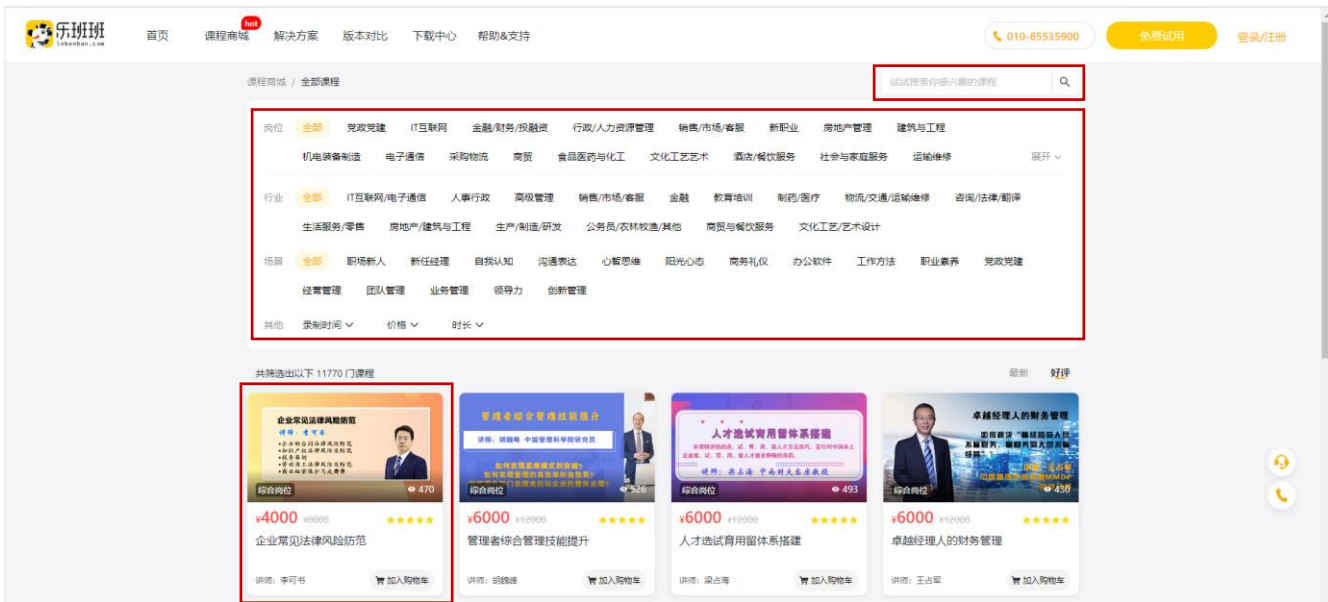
乐班班 lebanban.com 首页 课程商城 hot 解决方案 版本对比 下载中心 帮助&支持 010-85535900 免费试用 登录/注册

课程商城 / 全部课程

试试搜索你感兴趣的课程

岗位 全部 党政党建 IT互联网 金融/财务/投融资 行政/人力资源管理 销售/市场/客服 新职业 房地产管理 建筑与工程 机电装备制造 电子通信 采购物流 商贸 食品医药与化工 文化工艺艺术 酒店/餐饮服务 社会与家庭服务 运输维修 展开

行业 全部 IT互联网/电子通信 人事行政 高级管理 销售/市场/客服 金融 教育培训 制药/医疗 物流/交通/运输维修 咨询/法律/翻译 生活服务/零售 房地产/建筑与工程 生产/制造/研发 公务员/农林牧渔/其他 商贸与餐饮服务 文化工艺/艺术设计

场景 全部 职场新人 新任经理 自我认知 沟通表达 心智思维 阳光心态 商务礼仪 办公软件 工作方法 职业素养 党政党建 经营管理 团队管理 业务管理 领导力 创新管理

其他 录制时间 价格 时长

共筛选出以下 11770 门课程

最新 好评

企业常见法律风险防范
讲师：李可书
综合岗位 470
¥4000 ¥8000
企业常见法律风险防范
讲师：李可书 加入购物车

管理者综合管理技能提升
讲师：胡魏峰 中国管理科学院研究员
综合岗位 526
¥6000 ¥12000
管理者综合管理技能提升
讲师：胡魏峰 加入购物车

人才选试育用留体系搭建
讲师：梁占海
综合岗位 493
¥6000 ¥12000
人才选试育用留体系搭建
讲师：梁占海 加入购物车

卓越经理人的财务管理
综合岗位 430
¥6000 ¥12000
卓越经理人的财务管理
讲师：王占军 加入购物车